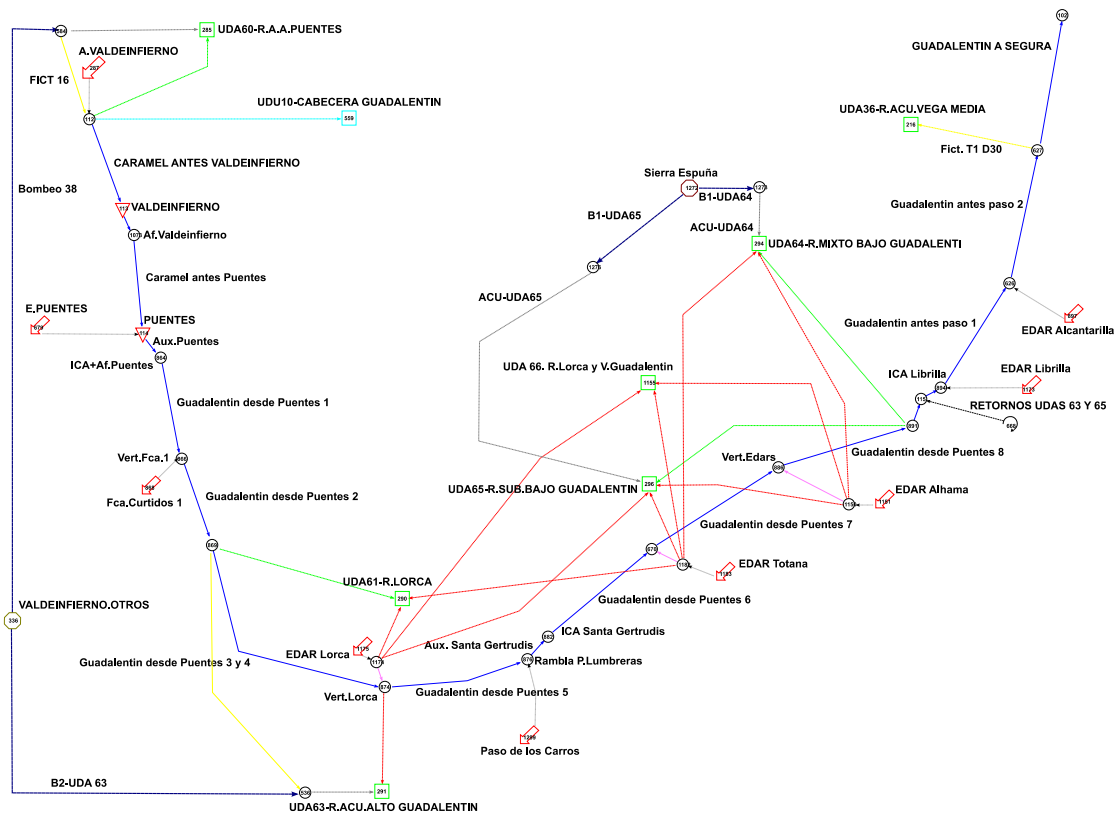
584
285 UDA60-R.A.A.PUENTES
A.VALDEINFIERNO
267
FICT 16
112
UDU10-CABECERA GUADALENTIN
559
CARAMEL ANTES VALDEINFIERNO
Bombeo 38
VALDEINFIERNO
107 Af.Valdeinfierno
Caramel antes Puentes
E.PUENTES
679
PUENTES
Aux.Puentes
ICA+Af.Puentes
Guadalentin desde Puentes 1
Vert.Fca.1
Fca.Curtidos 1
Guadalentin desde Puentes 2
UDA61-R.LORCA
290
VALDEINFIERNO.OTROS
336
EDAR Lorca
Guadalentin desde Puentes 3 y 4
Vert.Lorca
Guadalentin desde Puentes 5
Aux. Santa Gertrudis
ICA Santa Gertrudis
Rambla P.Lumbreras
Paso de los Carros
B2-UDA 63
536
291
UDA63-R.ACU.ALTO GUADALENTIN
Sierra Espuña
1272
B1-UDA64
B1-UDA65
ACU-UDA64
294 UDA64-R.MIXTO BAJO GUADALENTI
ACU-UDA65
UDA 66. R.Lorca y V.Guadalentin
1155
UDA65-R.SUB.BAJO GUADALENTIN
296
Vert.Edars
Guadalentin desde Puentes 7
Guadalentin desde Puentes 6
EDAR Totana
EDAR Alhama
Guadalentin desde Puentes 8
ICA Librilla
EDAR Librilla
RETORNOS UDAS 63 Y 65
Guadalentin antes paso 1
EDAR Alcantarilla
Guadalentin antes paso 2
UDA36-R.ACU.VEGA MEDIA
216
Fict. T1 D30
627
GUADALENTIN A SEGURA
102